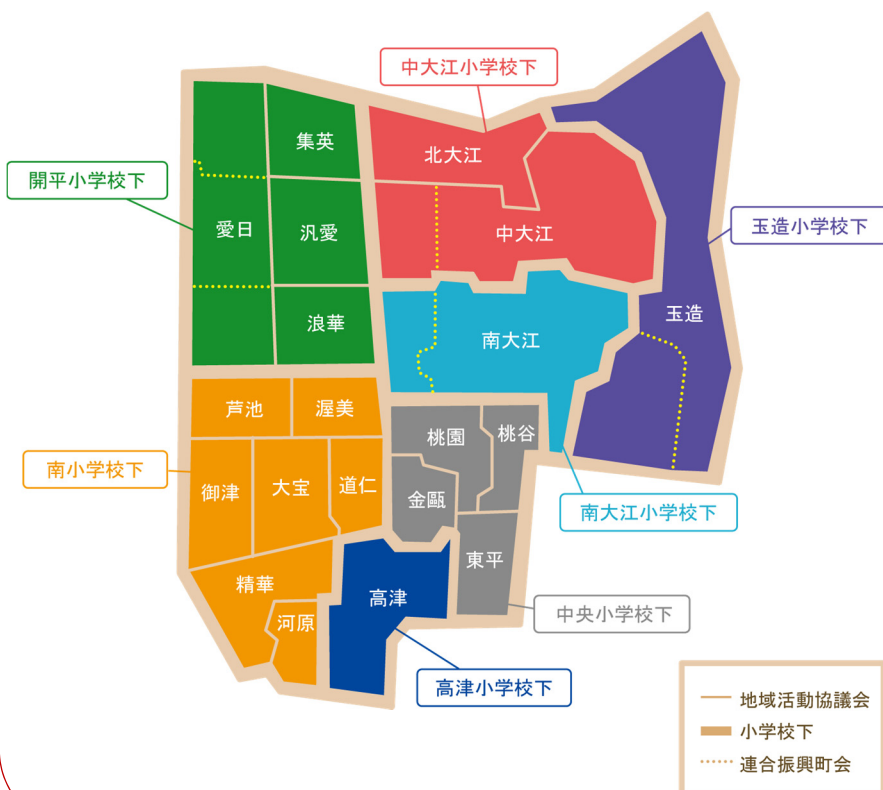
中大江小学校下

開平小学校下

集英

愛日

汎愛

浪華

北大江

中大江

玉造小学校下

玉造

南大江

芦池

渥美

南小学校下

桃園

桃谷

御津

大宝

道仁

金甌

南大江小学校下

東平

精華

高津

河原

中央小学校下

高津小学校下

地域活動協議会
小学校下
連合振興町会